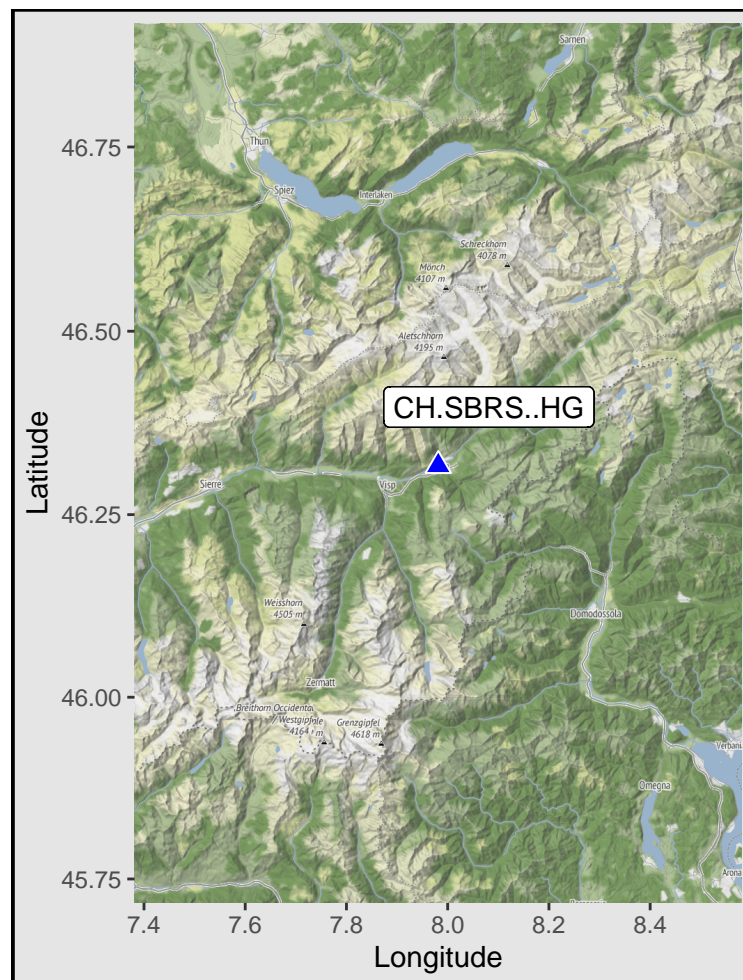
Sarnen
Thun
Spiez
Interlaken
Schreckhorn 4078 m
Mönch 4107 m
Aletschhorn 4195 m
CH.SBRS..HG
Sierre
Visp
Weisshorn 4505 m
Domodossola
Zermatt
Breithorn Occidentale / Westgipfel 4164 m
Grenzgipfel 4618 m
Verbania
Omegna
Arona

Latitude
46.75
46.50
46.25
46.00
45.75

7.4
7.6
7.8
8.0
8.2
8.4
Longitude